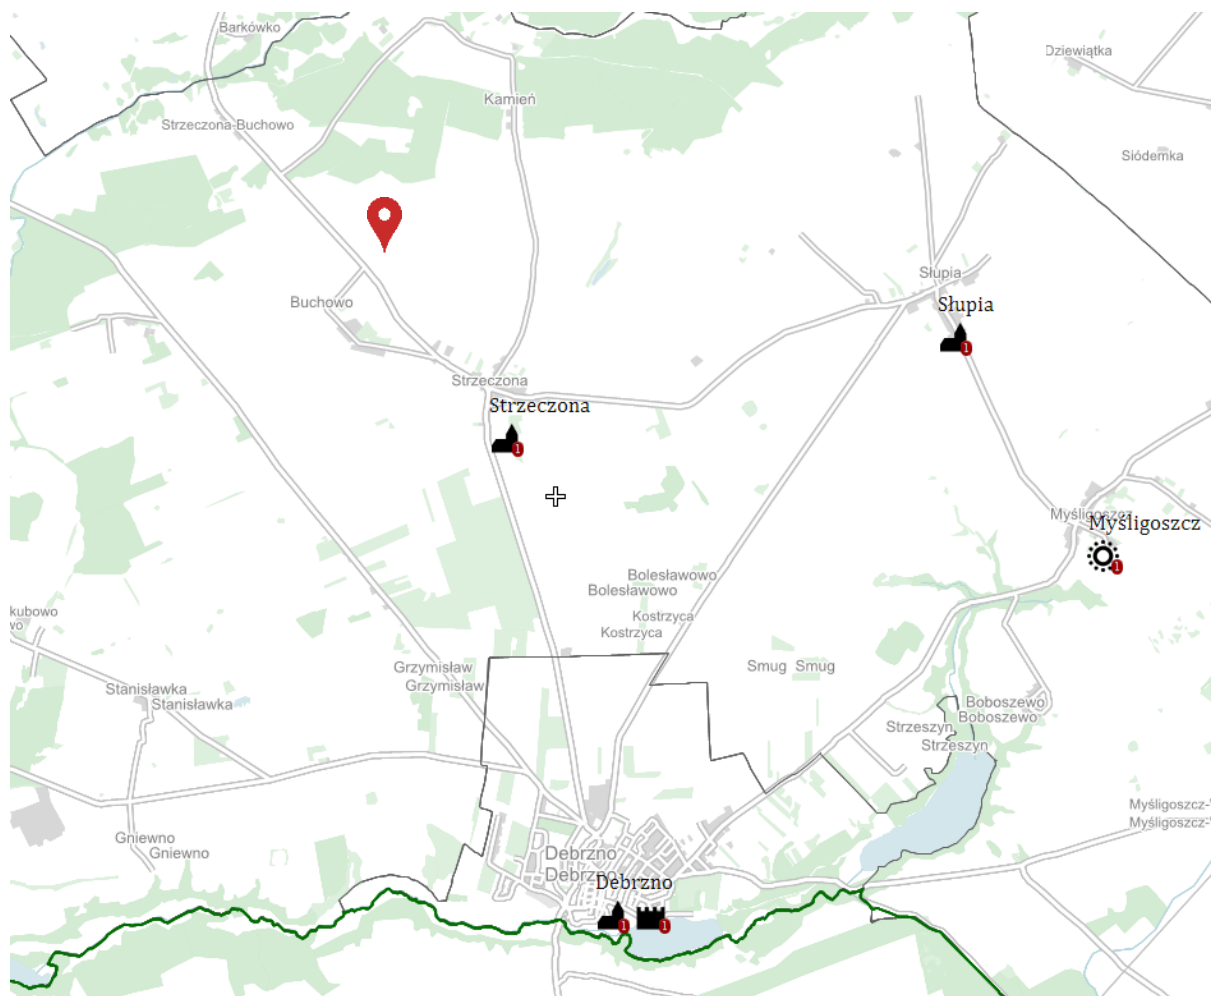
Barkówko

Dziewiątka

Kamień

Strzeczona-Buchowo

Siódemka

Buchowo

Słupia

Słupia

1

Strzeczona

Strzeczona

1

Myśligoszcz

Myśligoszcz

1

Bolesławowo

Bolesławowo

Kostrzyca

Kostrzyca

kubowo

wo

Smug Smug

Grzymisław

Grzymisław

Stanisławka

Stanisławka

Boboszewo

Boboszewo

Strzeszyn

Strzeszyn

Gniewno

Gniewno

Myśligoszcz-

Myśligoszcz-

Debrzno

Debrzno

Debrzno

1

1